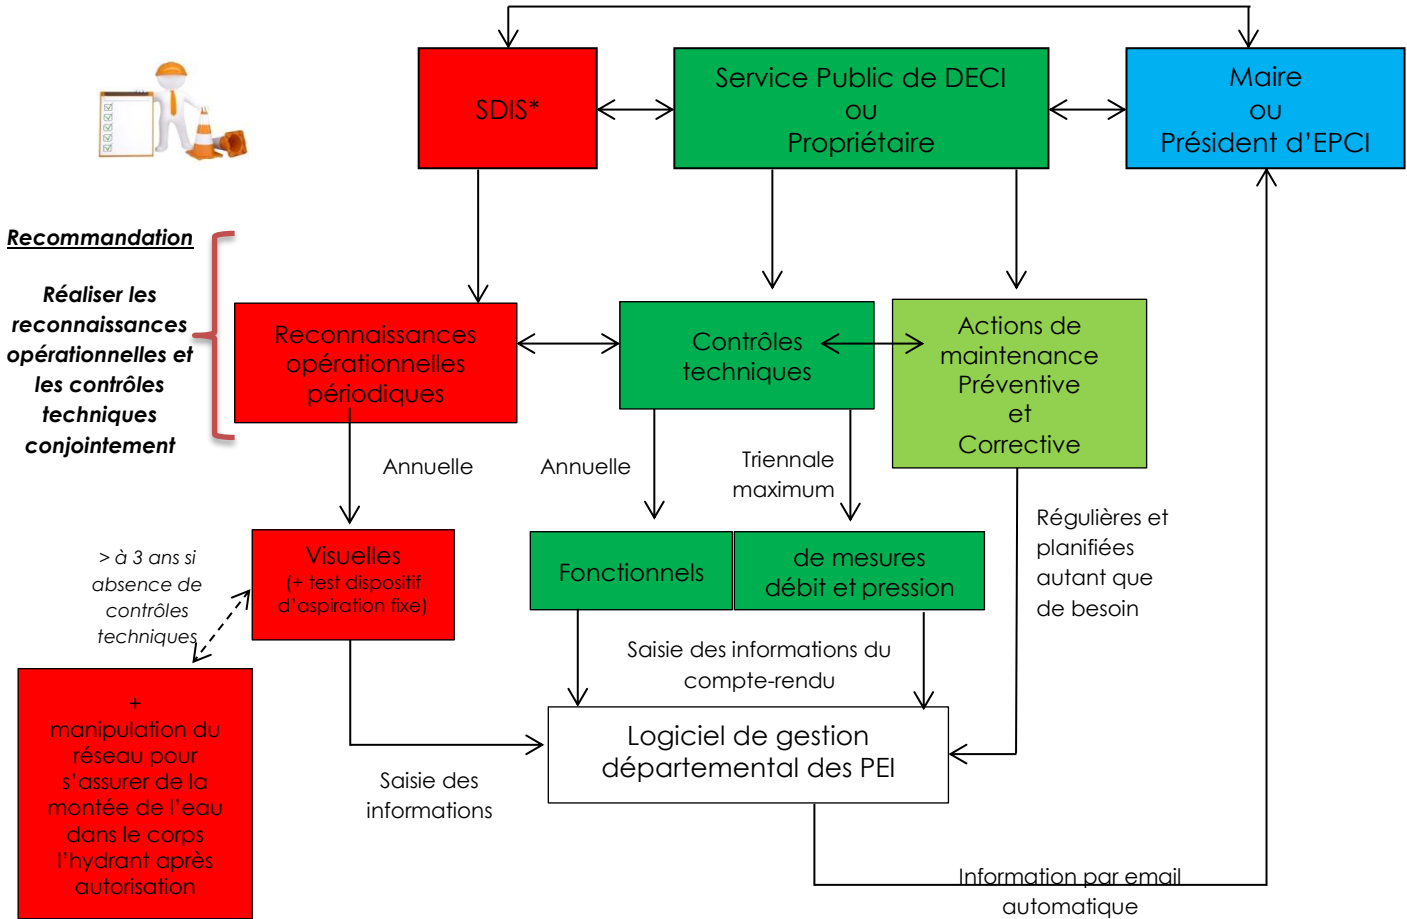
SDIS*

Service Public de DECI
ou
Propriétaire

Maire
ou
Président d'EPCI

Recommandation

Réaliser les reconnaissances opérationnelles et les contrôles techniques conjointement

Reconnaissances opérationnelles périodiques

Contrôles techniques

Actions de maintenance Préventive et Corrective

Annuelle

Annuelle

Triennale maximum

Régulières et planifiées autant que de besoin

> à 3 ans si absence de contrôles techniques

Visuelles
(+ test dispositif d'aspiration fixe)

Fonctionnels

de mesures débit et pression

Saisie des informations du compte-rendu

+
manipulation du réseau pour s'assurer de la montée de l'eau dans le corps l'hydrant après autorisation

Logiciel de gestion départemental des PEI

Saisie des informations

Information par email automatique